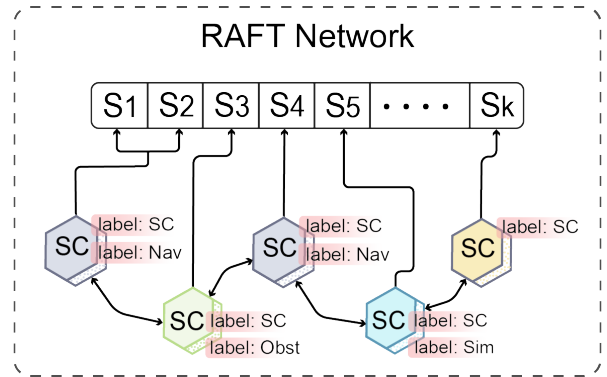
RAFT Network

| S1 | S2 | S3 | S4 | S5 | · · · · | Sk |
|---|---|---|---|---|---|---|

SC label: SC label: Nav

SC label: SC label: Nav

SC label: SC

SC label: SC label: Obst

SC label: SC label: Sim